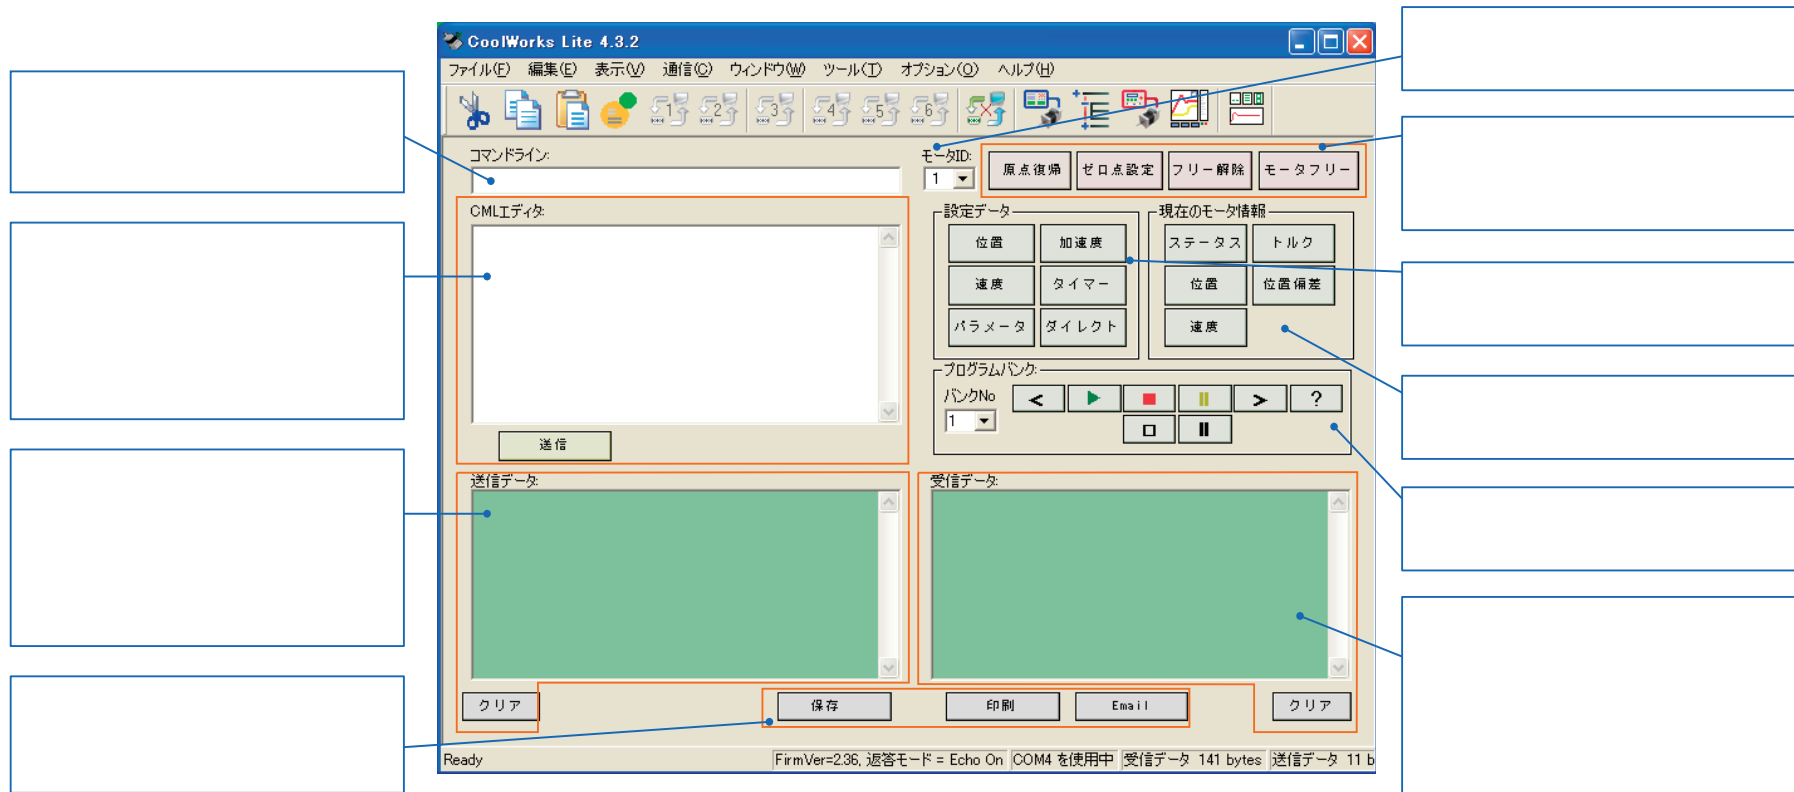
CoolWorks Lite 4.3.2

ファイル(F) 編集(E) 表示(V) 通信(C) ウィンドウ(W) ツール(T) オプション(O) ヘルプ(H)

1 2 3 4 5 6

コマンドライン:

モータID:
1

原点復帰 ゼロ点設定 フリー解除 モータフリー

CMLエディタ:

送信

設定データ
位置 加速度
速度 タイマー
パラメータ ダイレクト

現在のモータ情報
ステータス トルク
位置 位置偏差
速度

プログラムバンク
バンクNo
1
< ▶ ■ ‖ > ?
□ ‖

送信データ:

受信データ:

クリア 保存 印刷 Email クリア

Ready FirmVer=2.36, 返答モード = Echo On COM4 を使用中 受信データ 141 bytes 送信データ 11 b